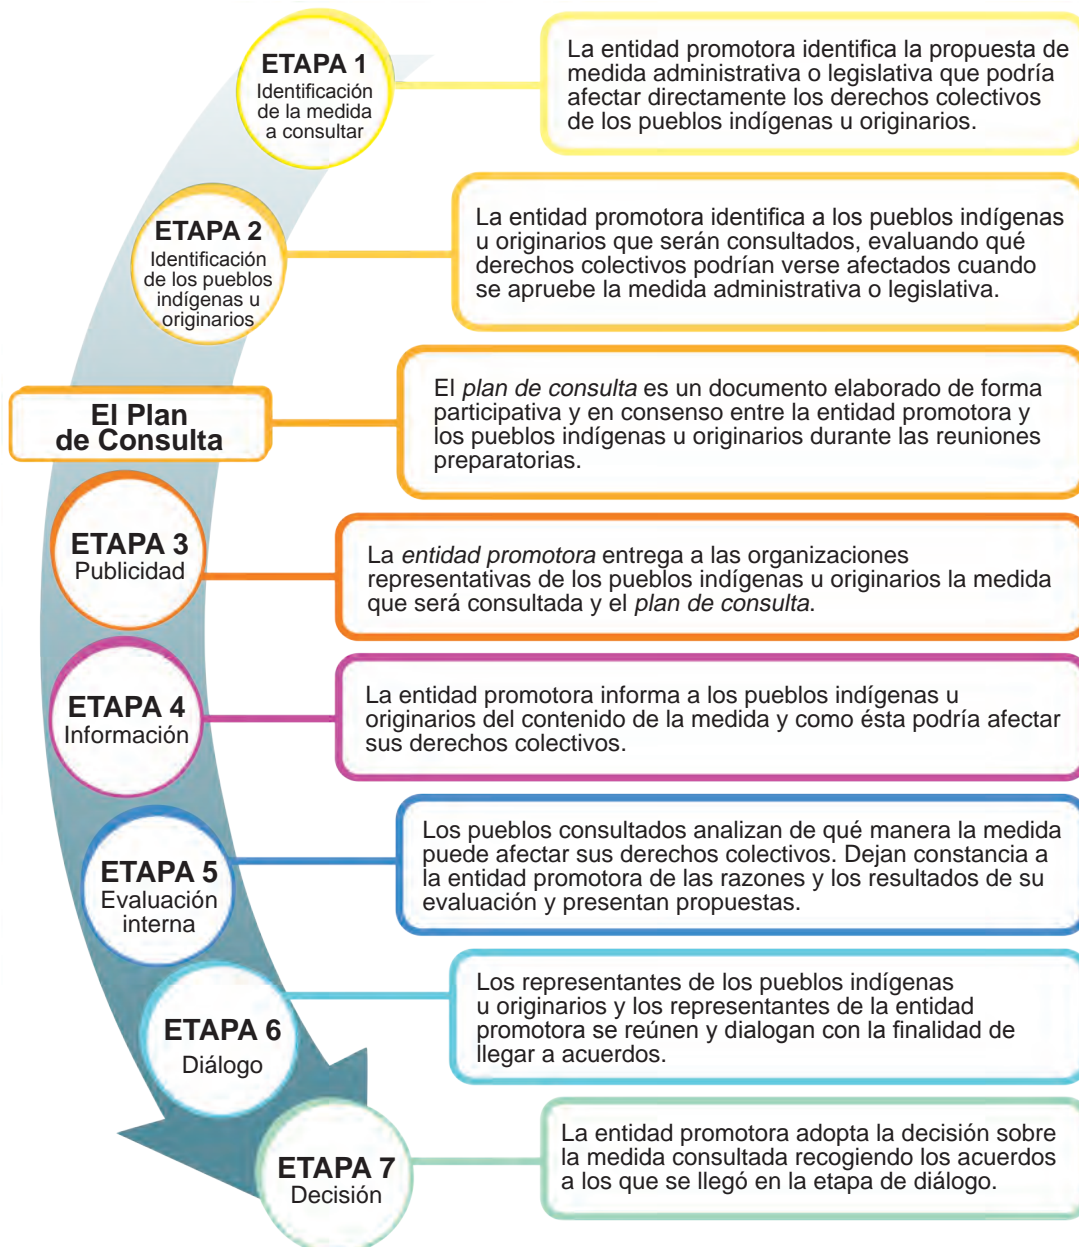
ETAPA 1
Identificación de la medida a consultar

La entidad promotora identifica la propuesta de medida administrativa o legislativa que podría afectar directamente los derechos colectivos de los pueblos indígenas u originarios.

ETAPA 2
Identificación de los pueblos indígenas u originarios

La entidad promotora identifica a los pueblos indígenas u originarios que serán consultados, evaluando qué derechos colectivos podrían verse afectados cuando se apruebe la medida administrativa o legislativa.

El Plan de Consulta

El plan de consulta es un documento elaborado de forma participativa y en consenso entre la entidad promotora y los pueblos indígenas u originarios durante las reuniones preparatorias.

ETAPA 3
Publicidad

La entidad promotora entrega a las organizaciones representativas de los pueblos indígenas u originarios la medida que será consultada y el plan de consulta.

ETAPA 4
Información

La entidad promotora informa a los pueblos indígenas u originarios del contenido de la medida y como ésta podría afectar sus derechos colectivos.

ETAPA 5
Evaluación interna

Los pueblos consultados analizan de qué manera la medida puede afectar sus derechos colectivos. Dejan constancia a la entidad promotora de las razones y los resultados de su evaluación y presentan propuestas.

ETAPA 6
Diálogo

Los representantes de los pueblos indígenas u originarios y los representantes de la entidad promotora se reúnen y dialogan con la finalidad de llegar a acuerdos.

ETAPA 7
Decisión

La entidad promotora adopta la decisión sobre la medida consultada recogiendo los acuerdos a los que se llegó en la etapa de diálogo.